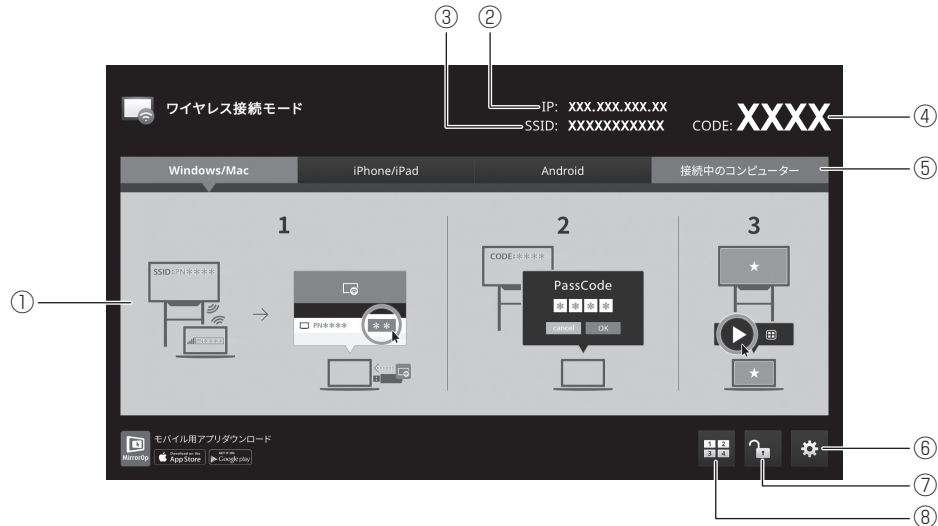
③ ②

ワイヤレス接続モード

IP: XXX.XXX.XXX.XX
SSID: XXXXXXXXXXX
CODE: XXXX ④

Windows/Mac
iPhone/iPad
Android
接続中のコンピューター ⑤

1
SSID:PN\*\*\*\*
PN\*\*\*\*
PN\*\*\*\*
\*\*

2
CODE:\*\*\*\*
PassCode
\* \* \* \*
cancel OK

3
★
★

①

モバイル用アプリダウンロード
MirrorOp
App Store
Google play

1 2
3 4

⑥
⑦
⑧